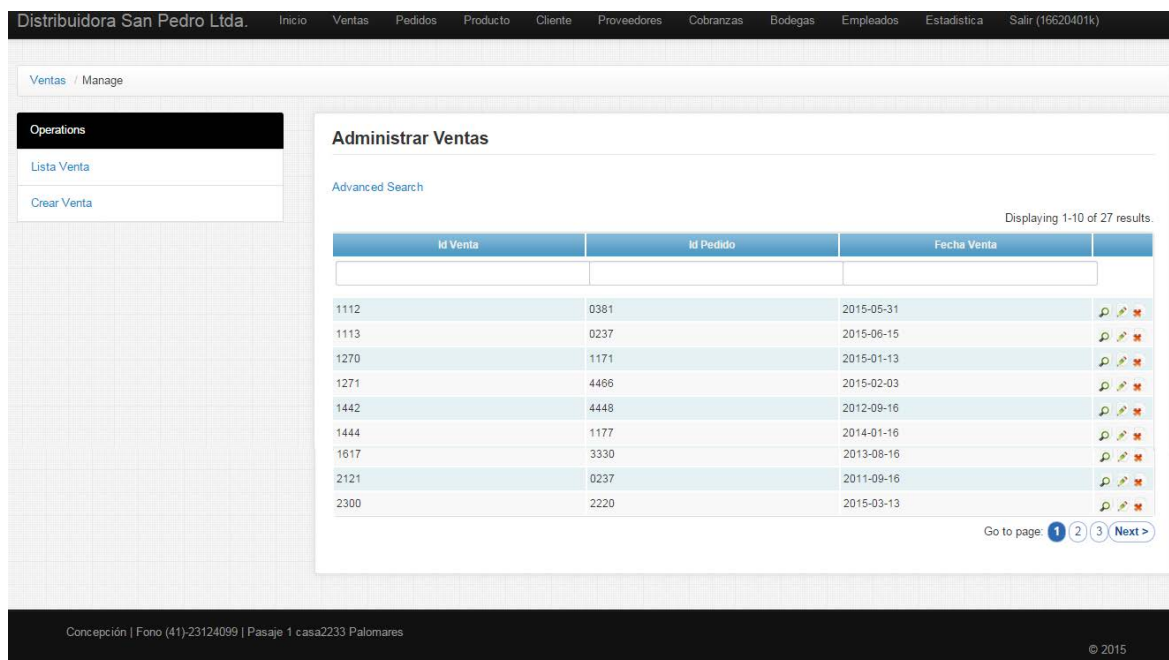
Distribuidora San Pedro Ltda. Inicio Ventas Pedidos Producto Cliente Proveedores Cobranzas Bodegas Empleados Estadistica Salir (16620401k)

Ventas / Manage

Operations

Lista Venta

Crear Venta

Administrar Ventas

Advanced Search

Displaying 1-10 of 27 results.

| Id Venta | Id Pedido | Fecha Venta | |
|---|---|---|---|
| | | | |
| 1112 | 0381 | 2015-05-31 | |
| 1113 | 0237 | 2015-06-15 | |
| 1270 | 1171 | 2015-01-13 | |
| 1271 | 4466 | 2015-02-03 | |
| 1442 | 4448 | 2012-09-16 | |
| 1444 | 1177 | 2014-01-16 | |
| 1617 | 3330 | 2013-08-16 | |
| 2121 | 0237 | 2011-09-16 | |
| 2300 | 2220 | 2015-03-13 | |

Go to page: 1 2 3 Next >

Concepción | Fono (41)-23124099 | Pasaje 1 casa2233 Palomares

© 2015